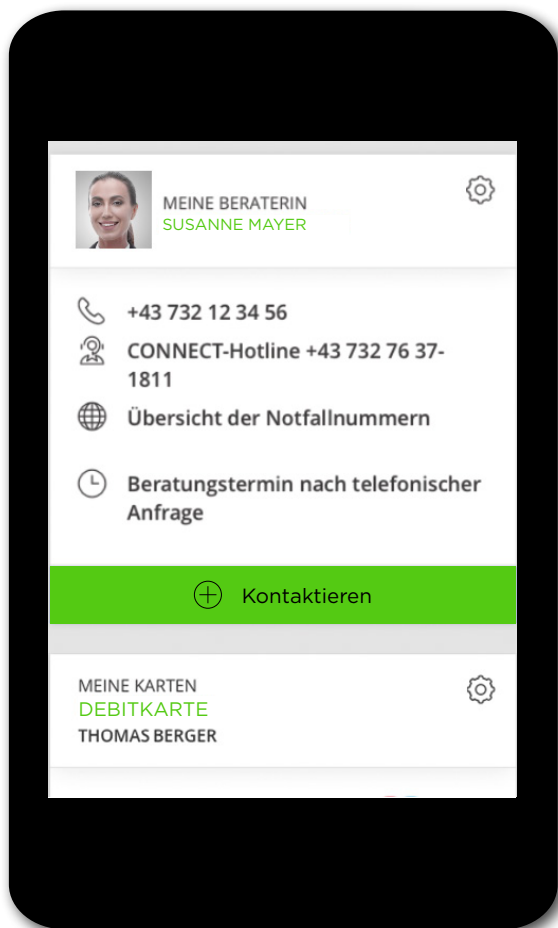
MEINE BERATERIN
SUSANNE MAYER

+43 732 12 34 56

CONNECT-Hotline +43 732 76 37-1811

Übersicht der Notfallnummern

Beratungstermin nach telefonischer Anfrage

Kontaktieren

MEINE KARTEN
DEBITKARTE
THOMAS BERGER